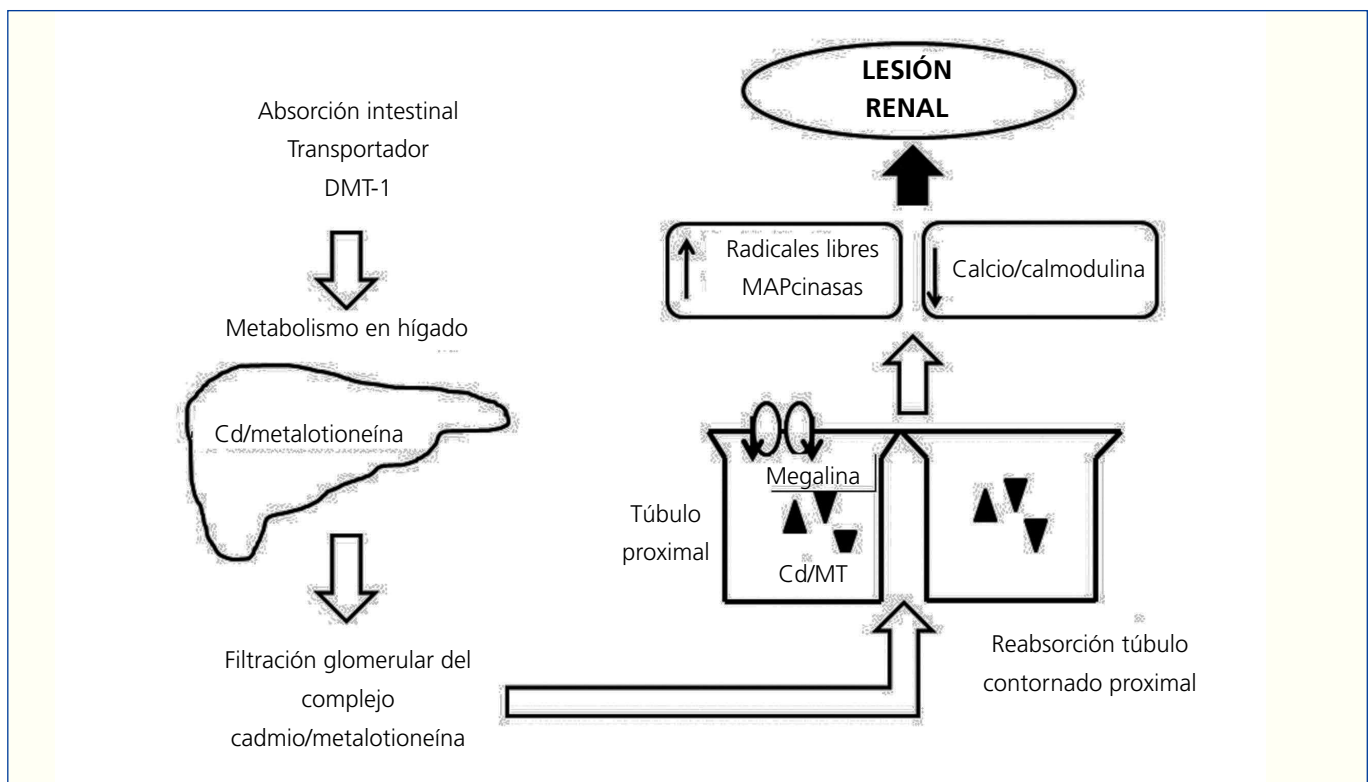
Absorción intestinal
Transportador
DMT-1

Metabolismo en hígado

Cd/metalotioneína

Filtración glomerular del complejo cadmio/metalotioneína

LESIÓN RENAL

Radicales libres
MAPcinasas

Calcio/calmodulina

Megalina

Túbulo proximal

Cd/MT

Reabsorción túbulo contornado proximal